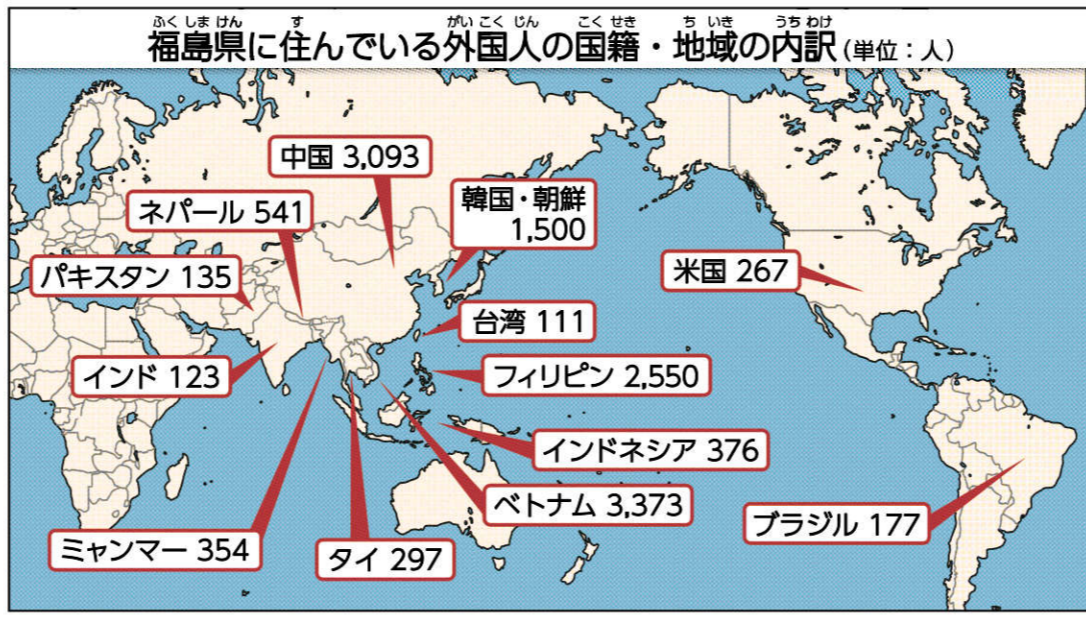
ふくしまけん　す　がいこくじん　こくせき　ちいき　うちわけ
福島県に住んでいる外国人の国籍・地域の内訳（単位：人）

中国 3,093
ネパール 541
韓国・朝鮮 1,500
パキスタン 135
米国 267
台湾 111
インド 123
フィリピン 2,550
インドネシア 376
ベトナム 3,373
ブラジル 177
ミャンマー 354
タイ 297